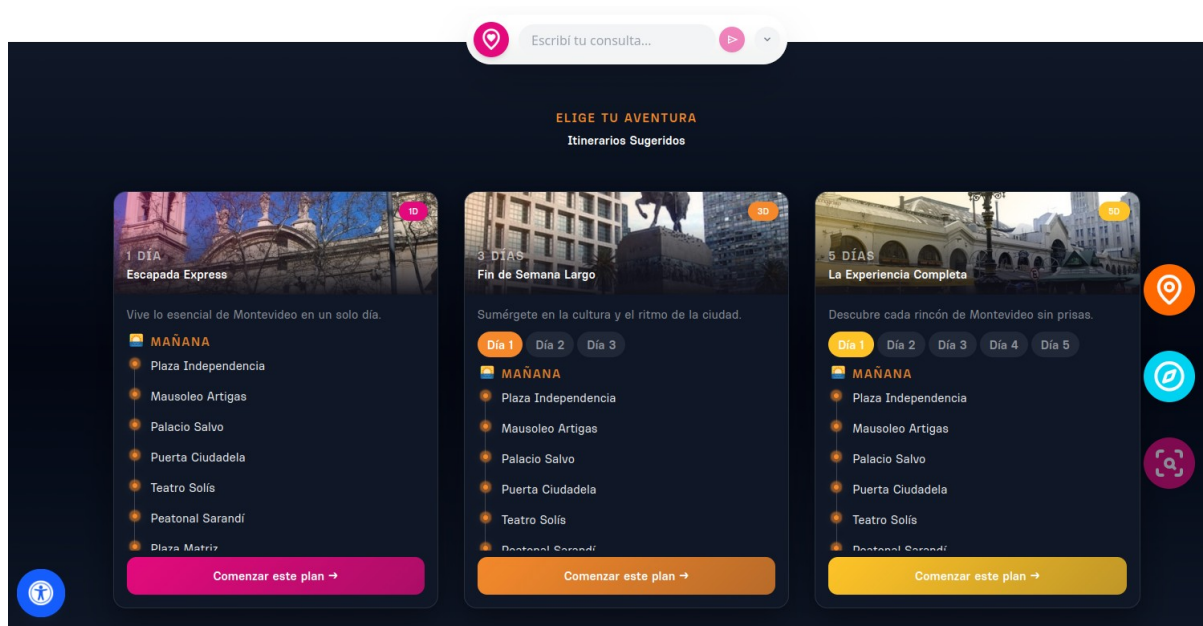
Escribí tu consulta...

ELIGE TU AVENTURA

Itinerarios Sugeridos

1D

1 DÍA
Escapada Express

Vive lo esencial de Montevideo en un solo día.

MAÑANA

Plaza Independencia

Mausoleo Artigas

Palacio Salvo

Puerta Ciudadela

Teatro Solís

Peatonal Sarandí

Plaza Matriz

Comenzar este plan →

3D

3 DÍAS
Fin de Semana Largo

Sumérgete en la cultura y el ritmo de la ciudad.

Día 1 Día 2 Día 3

MAÑANA

Plaza Independencia

Mausoleo Artigas

Palacio Salvo

Puerta Ciudadela

Teatro Solís

Peatonal Sarandí

Comenzar este plan →

5D

5 DÍAS
La Experiencia Completa

Descubre cada rincón de Montevideo sin prisas.

Día 1 Día 2 Día 3 Día 4 Día 5

MAÑANA

Plaza Independencia

Mausoleo Artigas

Palacio Salvo

Puerta Ciudadela

Teatro Solís

Peatonal Sarandí

Comenzar este plan →